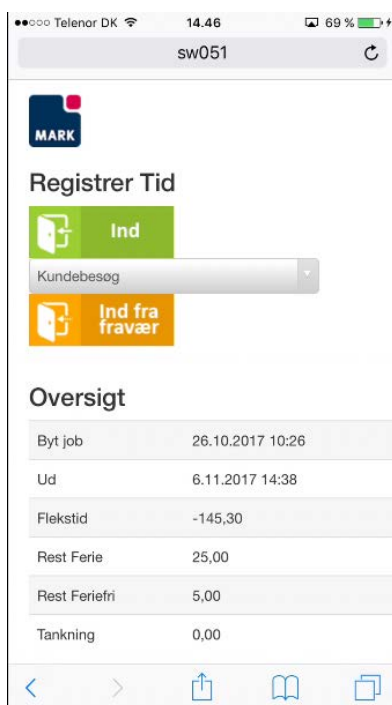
●●○○○ Telenor DK
14.46
69 %
sw051

MARK

Registrer Tid

Ind

Kundebesøg

Ind fra fravær

Oversigt

| Byt job | 26.10.2017 10:26 |
|---|---|
| Ud | 6.11.2017 14:38 |
| Flekstid | -145,30 |
| Rest Ferie | 25,00 |
| Rest Feriefri | 5,00 |
| Tankning | 0,00 |